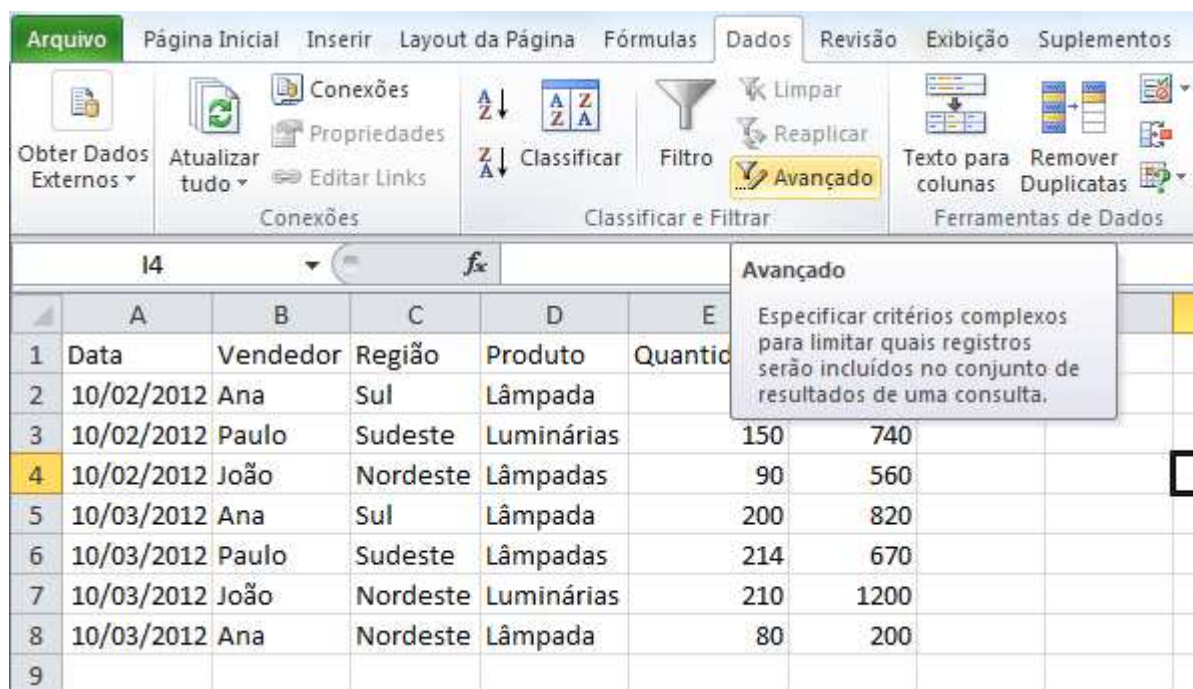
Arquivo Página Inicial Inserir Layout da Página Fórmulas Dados Revisão Exibição Suplementos

Obter Dados Externos

Atualizar tudo

Conexões
Propriedades
Editar Links

Conexões

Classificar

Filtro

Limpar
Reaplicar
Avançado

Classificar e Filtrar

Texto para colunas

Remover Duplicatas

Ferramentas de Dados

I4

$f_x$

Avançado

Especificar critérios complexos para limitar quais registros serão incluídos no conjunto de resultados de uma consulta.

| | A | B | C | D | E | F |
|---|---|---|---|---|---|---|
| 1 | Data | Vendedor | Região | Produto | Quantic | |
| 2 | 10/02/2012 | Ana | Sul | Lâmpada | | |
| 3 | 10/02/2012 | Paulo | Sudeste | Luminárias | 150 | 740 |
| 4 | 10/02/2012 | João | Nordeste | Lâmpadas | 90 | 560 |
| 5 | 10/03/2012 | Ana | Sul | Lâmpada | 200 | 820 |
| 6 | 10/03/2012 | Paulo | Sudeste | Lâmpadas | 214 | 670 |
| 7 | 10/03/2012 | João | Nordeste | Luminárias | 210 | 1200 |
| 8 | 10/03/2012 | Ana | Nordeste | Lâmpada | 80 | 200 |
| 9 | | | | | | |